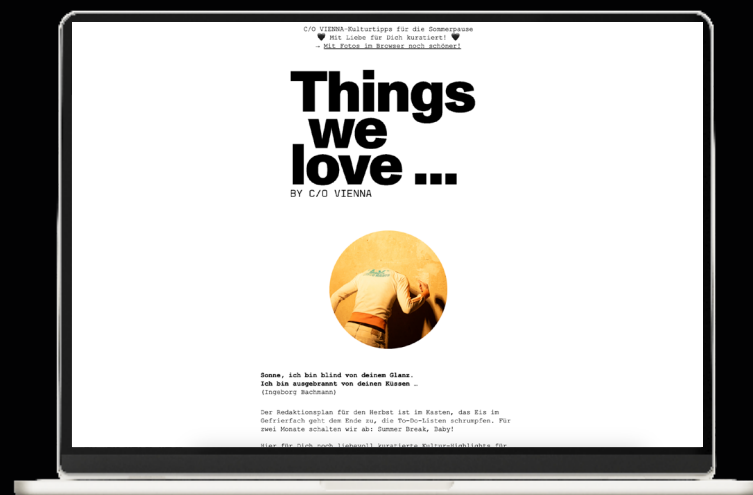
C/O VIENNA-Kulturtipps für die Sommerpause
🖤 Mit Liebe für Dich kuratiert! 🖤
→ Mit Fotos im Browser noch schöner!

Things we love ...
BY C/O VIENNA

Sonne, ich bin blind von deinem Glanz.
Ich bin ausgebrannt von deinen Küssen …
(Ingeborg Bachmann)

Der Redaktionsplan für den Herbst ist im Kasten, das Eis im Gefrierfach geht dem Ende zu, die To-Do-Listen schrumpfen. Für zwei Monate schalten wir ab: Summer Break, Baby!

Hier für Dich noch liebevoll kuratierte Kultur-Highlights für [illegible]